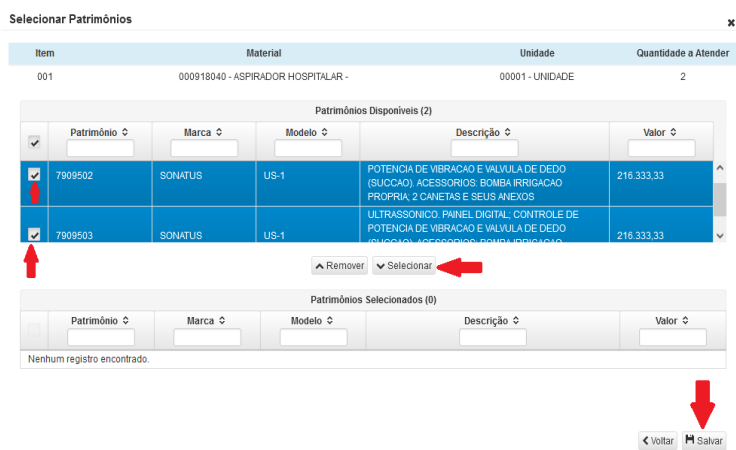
Selecionar Patrimônios

×

| Item | Material | Unidade | Quantidade a Atender |
|---|---|---|---|
| 001 | 000918040 - ASPIRADOR HOSPITALAR - | 00001 - UNIDADE | 2 |

Patrimônios Disponíveis (2)

| | Patrimônio | Marca | Modelo | Descrição | Valor |
|---|---|---|---|---|---|
| ✔ | 7909502 | SONATUS | US-1 | POTENCIA DE VIBRACAO E VALVULA DE DEDO (SUCCAO). ACESSORIOS: BOMBA IRRIGACAO PROPRIA; 2 CANETAS E SEUS ANEXOS | 216.333,33 |
| ✔ | 7909503 | SONATUS | US-1 | ULTRASSONICO. PAINEL DIGITAL; CONTROLE DE POTENCIA DE VIBRACAO E VALVULA DE DEDO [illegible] | 216.333,33 |

Remover Selecionar

Patrimônios Selecionados (0)

| | Patrimônio | Marca | Modelo | Descrição | Valor |
|---|---|---|---|---|---|
| Nenhum registro encontrado. | | | | | |

Voltar Salvar